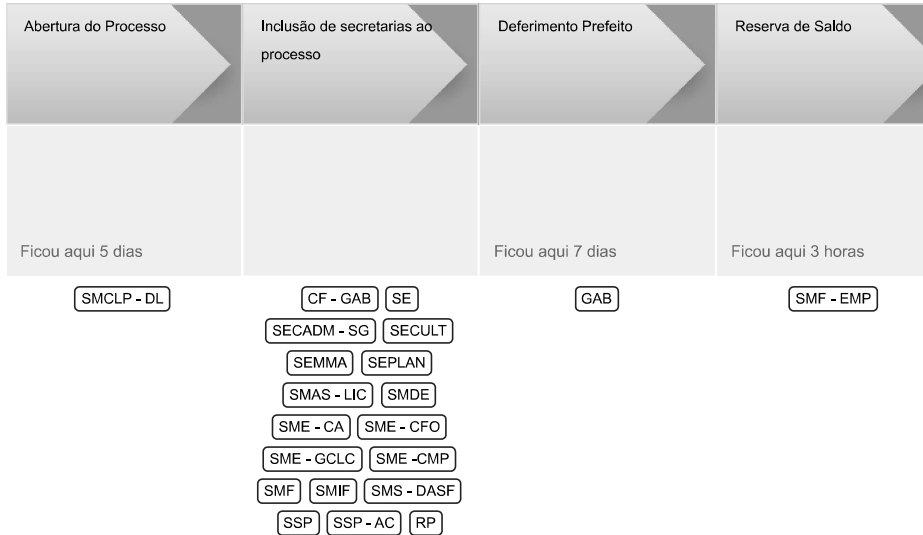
Abertura do Processo

Ficou aqui 5 dias

SMCLP - DL

Inclusão de secretarias ao processo

CF - GAB
SE
SECADM - SG
SECULT
SEMMA
SEPLAN
SMAS - LIC
SMDE
SME - CA
SME - CFO
SME - GCLC
SME -CMP
SMF
SMIF
SMS - DASF
SSP
SSP - AC
RP

Deferimento Prefeito

Ficou aqui 7 dias

GAB

Reserva de Saldo

Ficou aqui 3 horas

SMF - EMP